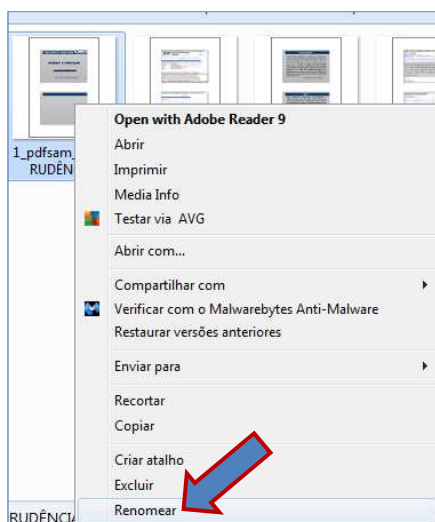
1_pdfsam_
RUDÊN

Open with Adobe Reader 9
Abrir
Imprimir
Media Info
Testar via AVG
Abrir com...
Compartilhar com
Verificar com o Malwarebytes Anti-Malware
Restaurar versões anteriores
Enviar para
Recortar
Copiar
Criar atalho
Excluir
Renomear

RUDÊNCI